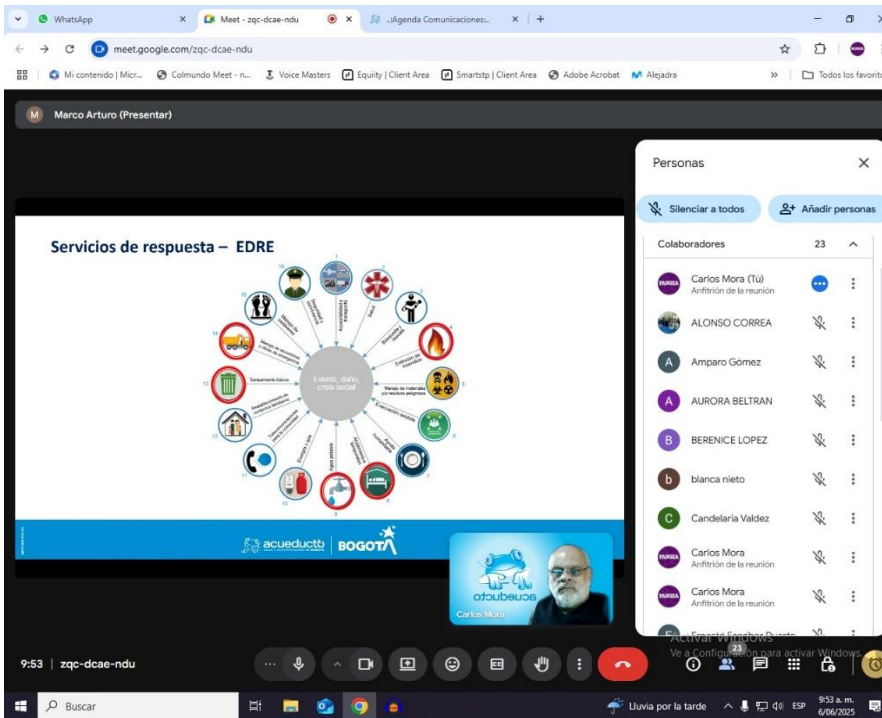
WhatsApp
Meet - zqc-dcae-ndu
..Agenda Comunicaciones..
meet.google.com/zqc-dcae-ndu
Mi contenido | Micr... Colmundo Meet - n... Voice Masters Equity | Client Area Smartstp | Client Area Adobe Acrobat Alejadra
Todos los favorit

Marco Arturo (Presentar)

Servicios de respuesta – EDRE

Evento, daño, crisis social

Saneamiento básico
Manejo de materiales y/o residuos peligrosos
Agua potable
Energía y gas

acueducto | BOGOTÁ

acueducto
Carlos Mora

Personas
Silenciar a todos
Añadir personas
Colaboradores 23
Carlos Mora (Tú)
Anfitrión de la reunión
ALONSO CORREA
Amparo Gomez
AURORA BELTRAN
BERENICE LOPEZ
blanca nieto
Candelaria Valdez
Carlos Mora
Anfitrión de la reunión
Carlos Mora
Anfitrión de la reunión

Activar Windows
Ve a Configuración para activar Windows.

9:53 | zqc-dcae-ndu
23

Buscar
Lluvia por la tarde
ESP
9:53 a. m.
6/06/2025